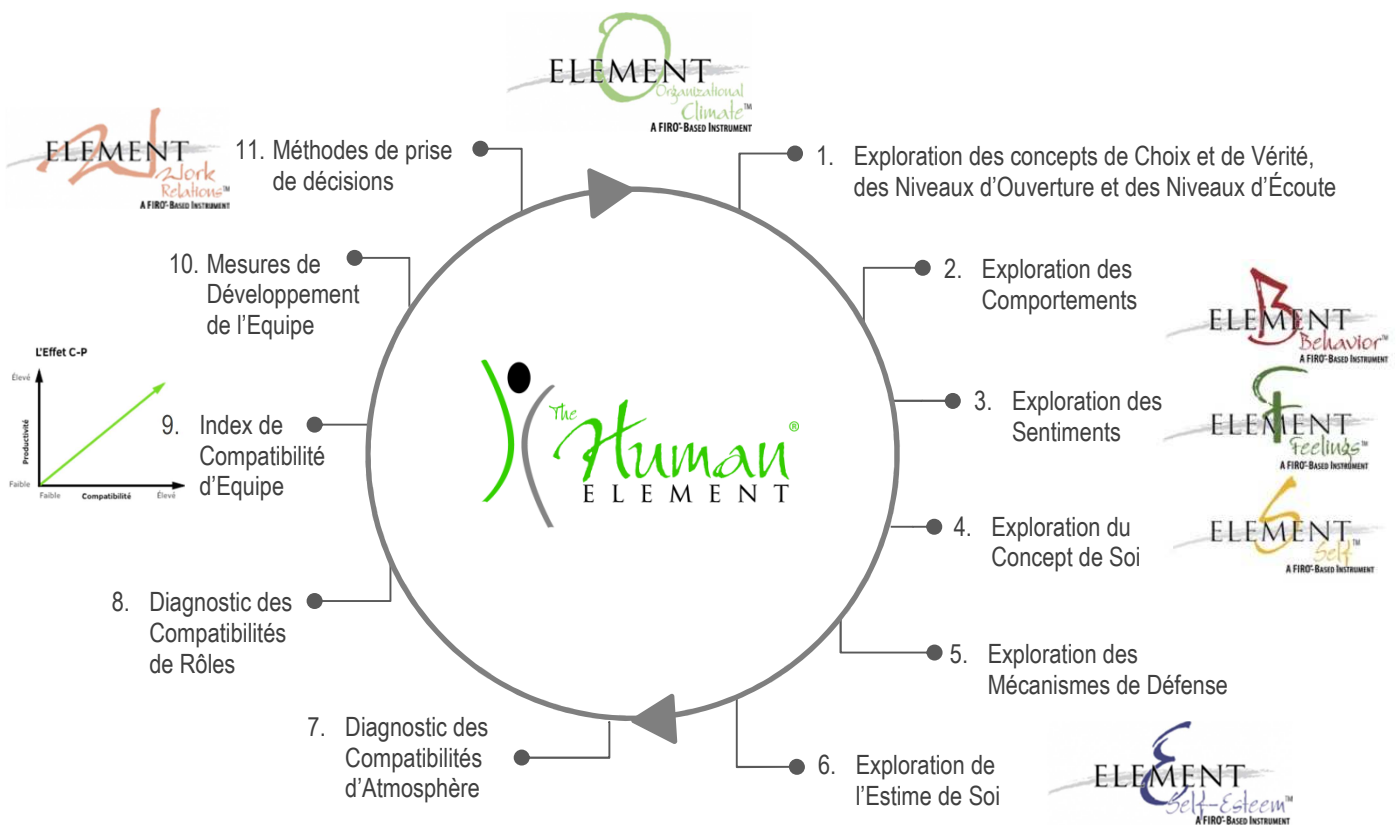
ELEMENT Organizational Climate™
A FIRO®-BASED INSTRUMENT

ELEMENT Work Relations™
A FIRO®-BASED INSTRUMENT

11. Méthodes de prise de décisions

1. Exploration des concepts de Choix et de Vérité, des Niveaux d'Ouverture et des Niveaux d'Écoute

10. Mesures de Développement de l'Equipe

2. Exploration des Comportements

ELEMENT Behavior™
A FIRO®-BASED INSTRUMENT

L'Effet C-P

Élevé

Productivité

Faible

Faible Compatibilité Élevé

9. Index de Compatibilité d'Equipe

The Human® ELEMENT

3. Exploration des Sentiments

ELEMENT Feelings™
A FIRO®-BASED INSTRUMENT

4. Exploration du Concept de Soi

ELEMENT Self™
A FIRO®-BASED INSTRUMENT

8. Diagnostic des Compatibilités de Rôles

5. Exploration des Mécanismes de Défense

7. Diagnostic des Compatibilités d'Atmosphère

6. Exploration de l'Estime de Soi

ELEMENT Self-Esteem™
A FIRO®-BASED INSTRUMENT